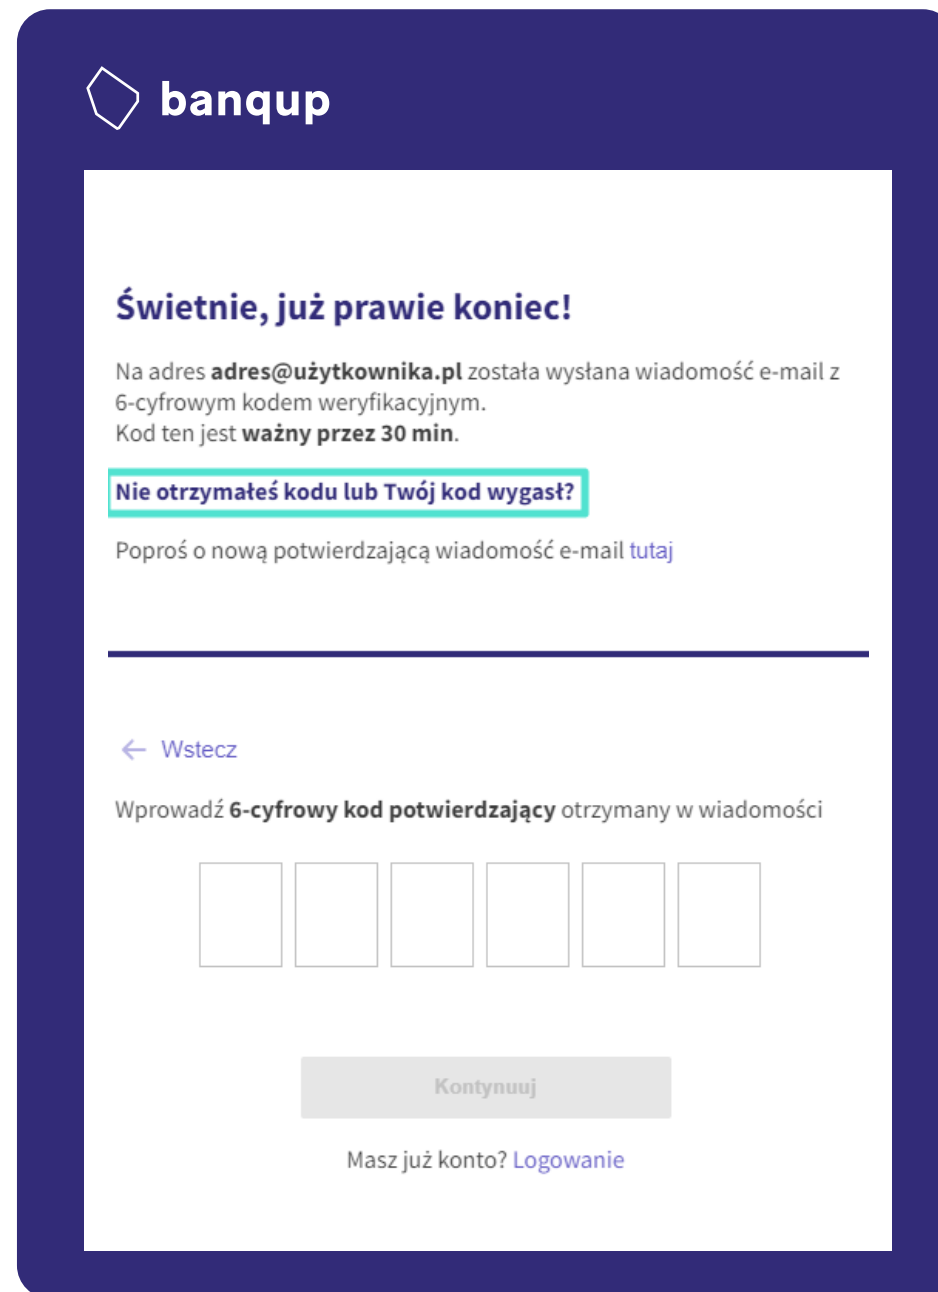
banqup

Świetnie, już prawie koniec!

Na adres **adres@użytkownika.pl** została wysłana wiadomość e-mail z 6-cyfrowym kodem weryfikacyjnym.
Kod ten jest **ważny przez 30 min**.

**Nie otrzymałeś kodu lub Twój kod wygasł?**

Poproś o nową potwierdzającą wiadomość e-mail tutaj

← Wstecz

Wprowadź **6-cyfrowy kod potwierdzający** otrzymany w wiadomości

Kontynuuj

Masz już konto? Logowanie